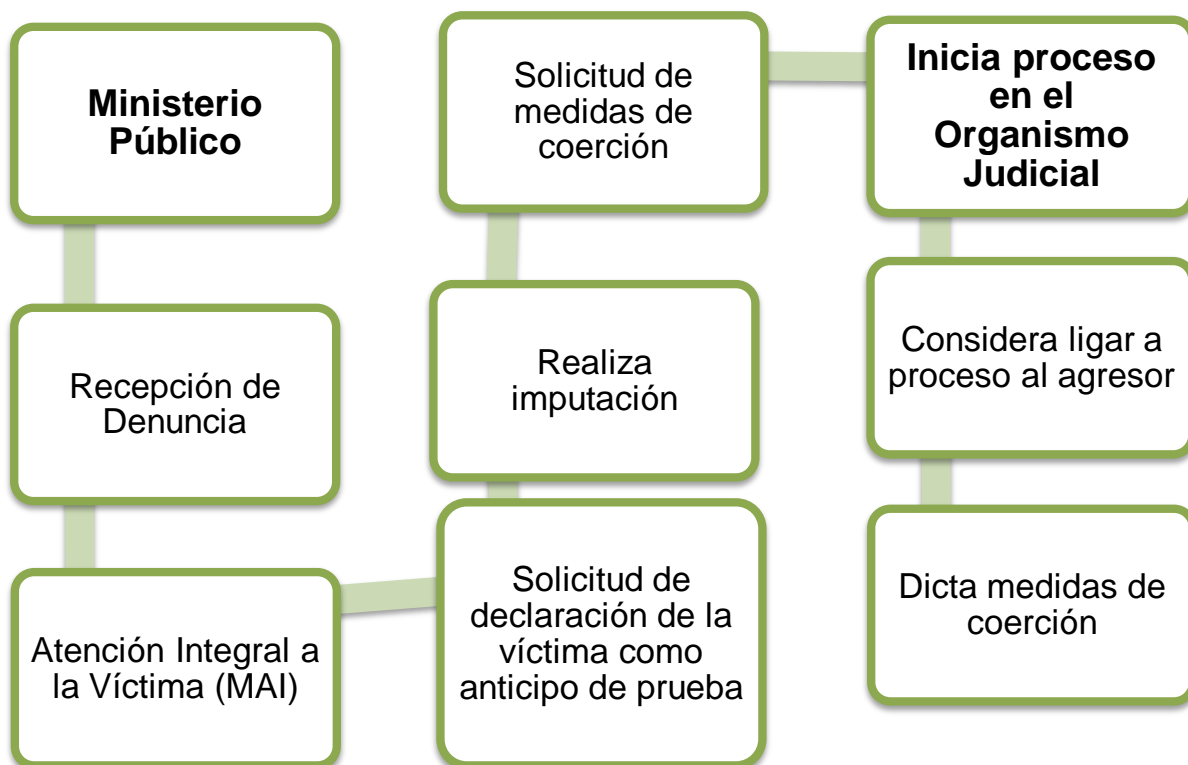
Ministerio Público

Recepción de Denuncia

Atención Integral a la Víctima (MAI)

Solicitud de declaración de la víctima como anticipo de prueba

Realiza imputación

Solicitud de medidas de coerción

Inicia proceso en el Organismo Judicial

Considera ligar a proceso al agresor

Dicta medidas de coerción